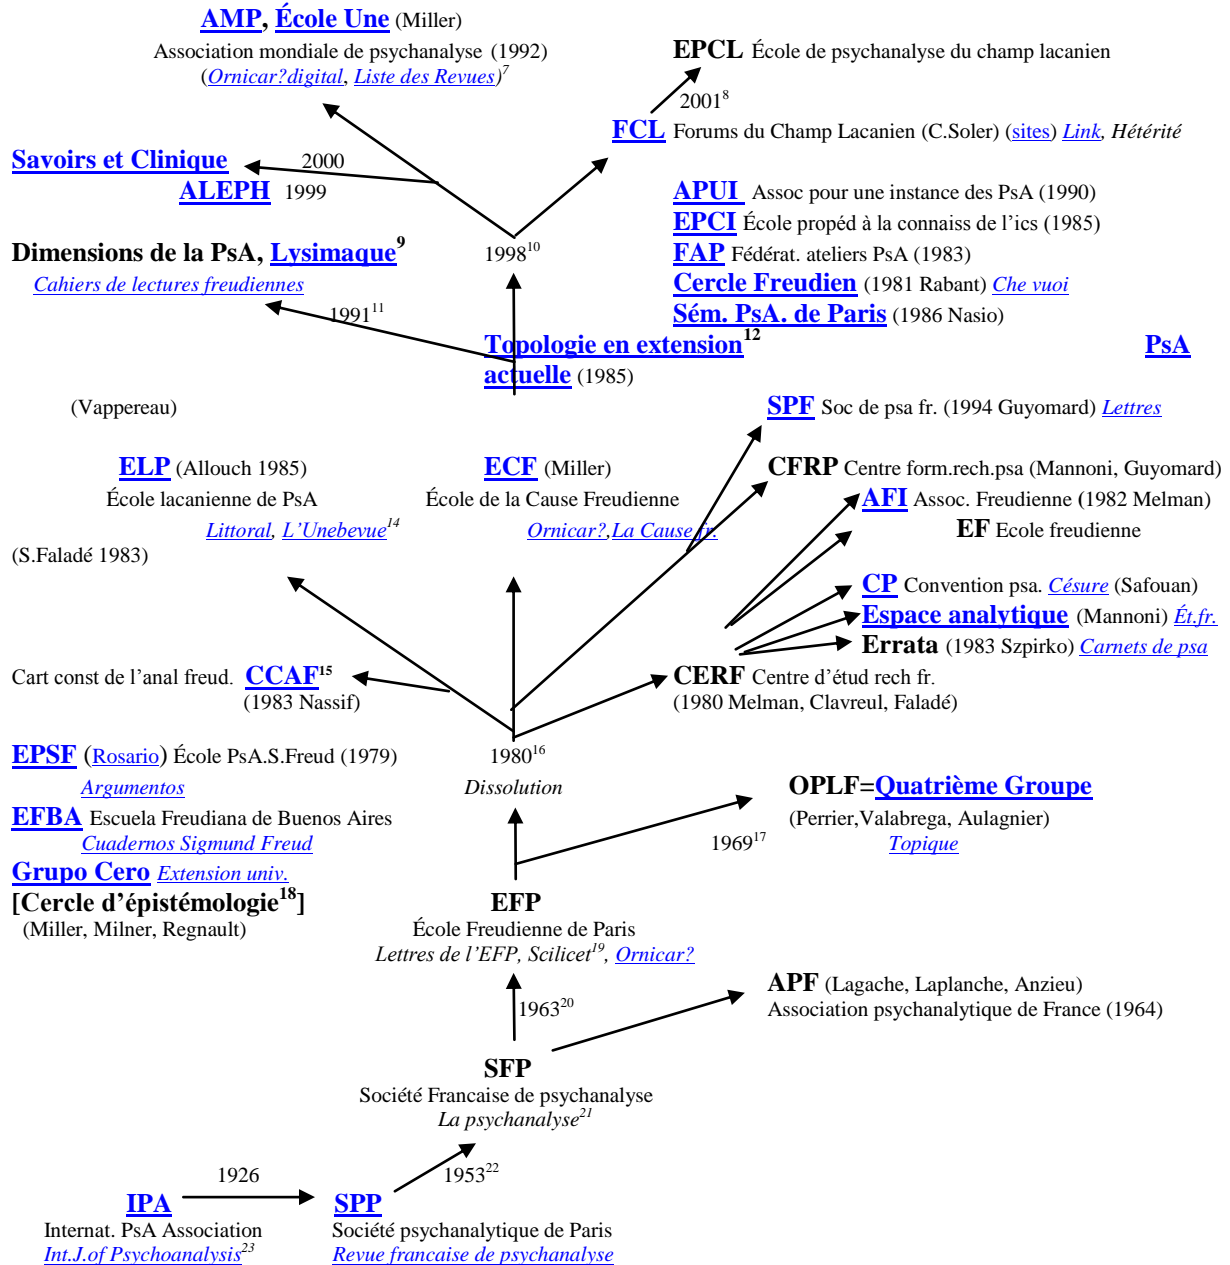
AMP, École Une (Miller)
Association mondiale de psychanalyse (1992)
(Ornicar?digital, Liste des Revues)$^{7}$

EPCL École de psychanalyse du champ lacanien

2001$^{8}$

FCL Forums du Champ Lacanien (C.Soler) (sites) Link, Hétérité

Savoirs et Clinique

2000

ALEPH 1999

APUI Assoc pour une instance des PsA (1990)
EPCI École propéd à la connaiss de l'ics (1985)
FAP Fédérat. ateliers PsA (1983)
Cercle Freudien (1981 Rabant) Che vuoi
Sém. PsA. de Paris (1986 Nasio)

Dimensions de la PsA, Lysimaque$^{9}$
Cahiers de lectures freudiennes

1998$^{10}$

1991$^{11}$

Topologie en extension$^{12}$ PsA actuelle (1985)

(Vappereau)

SPF Soc de psa fr. (1994 Guyomard) Lettres

ELP (Allouch 1985)
École lacanienne de PsA
Littoral, L'Unebevue$^{14}$

ECF (Miller)
École de la Cause Freudienne
Ornicar?,La Cause fr.

CFRP Centre form.rech.psa (Mannoni, Guyomard)
AFI Assoc. Freudienne (1982 Melman)
EF Ecole freudienne

(S.Faladé 1983)

CP Convention psa. Césure (Safouan)
Espace analytique (Mannoni) Ét.fr.
Errata (1983 Szpirko) Carnets de psa

Cart const de l'anal freud. CCAF$^{15}$
(1983 Nassif)

CERF Centre d'étud rech fr.
(1980 Melman, Clavreul, Faladé)

EPSF (Rosario) École PsA.S.Freud (1979)
Argumentos

1980$^{16}$
Dissolution

OPLF=Quatrième Groupe
(Perrier,Valabrega, Aulagnier)
Topique

EFBA Escuela Freudiana de Buenos Aires
Cuadernos Sigmund Freud

1969$^{17}$

Grupo Cero Extension univ.
[Cercle d'épistémologie$^{18}$]
(Miller, Milner, Regnault)

EFP
École Freudienne de Paris
Lettres de l'EFP, Scilicet$^{19}$, Ornicar?

APF (Lagache, Laplanche, Anzieu)
Association psychanalytique de France (1964)

1963$^{20}$

SFP
Société Francaise de psychanalyse
La psychanalyse$^{21}$

1926

1953$^{22}$

IPA
Internat. PsA Association
Int.J.of Psychoanalysis$^{23}$

SPP
Société psychanalytique de Paris
Revue francaise de psychanalyse